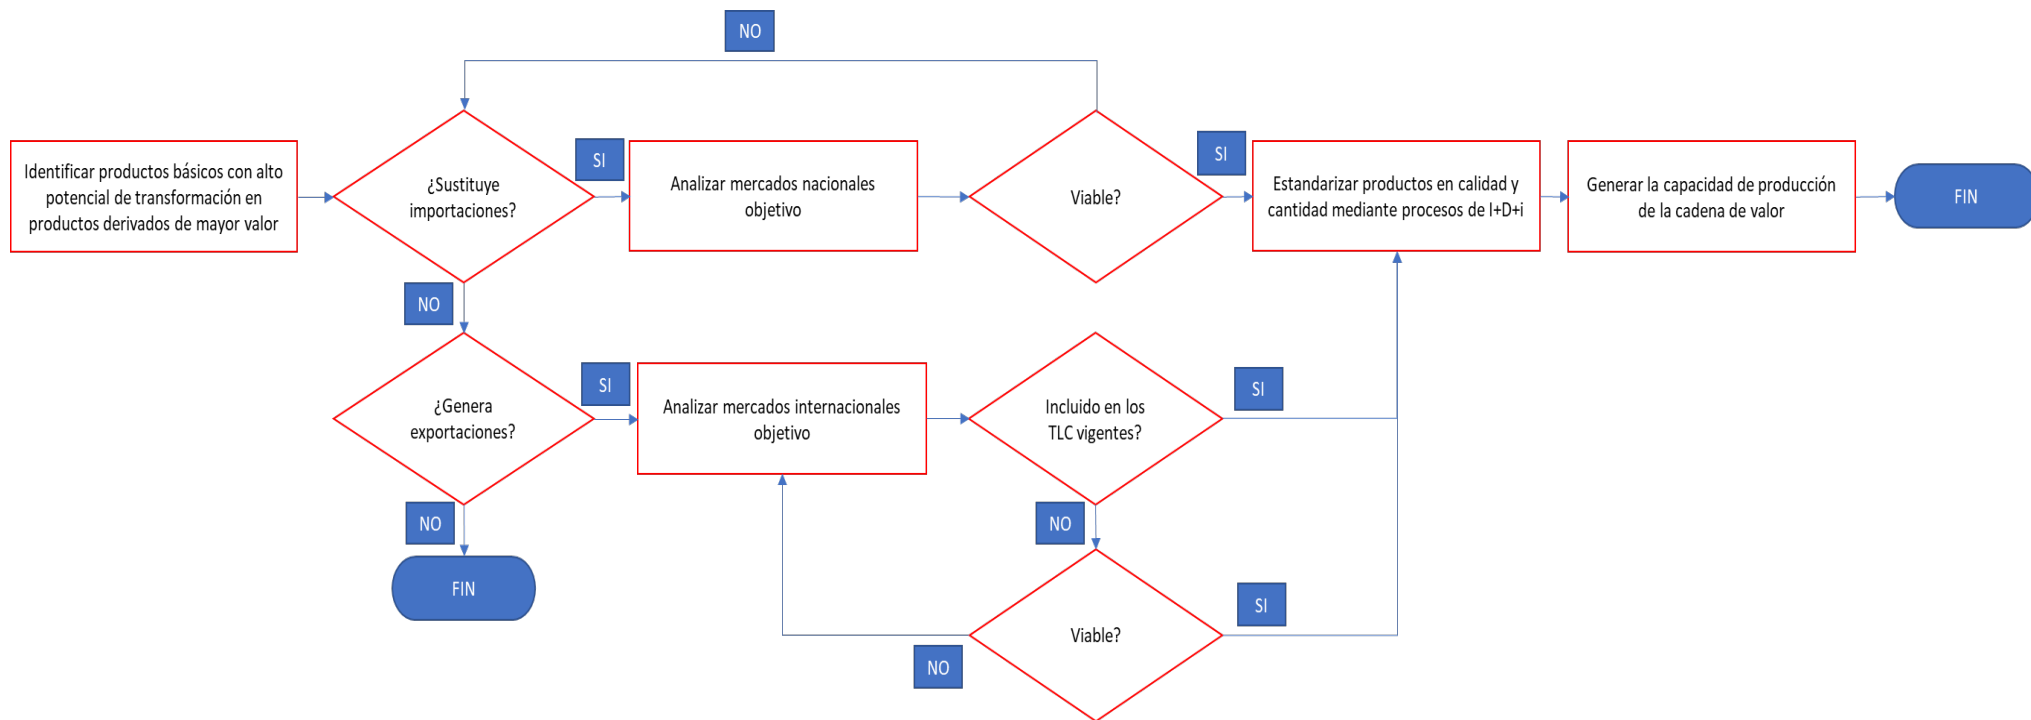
NO

Identificar productos básicos con alto potencial de transformación en productos derivados de mayor valor

¿Sustituye importaciones?

SI

Analizar mercados nacionales objetivo

Viable?

SI

Estandarizar productos en calidad y cantidad mediante procesos de I+D+i

Generar la capacidad de producción de la cadena de valor

FIN

NO

¿Genera exportaciones?

SI

Analizar mercados internacionales objetivo

Incluido en los TLC vigentes?

SI

NO

FIN

NO

Viable?

SI

NO